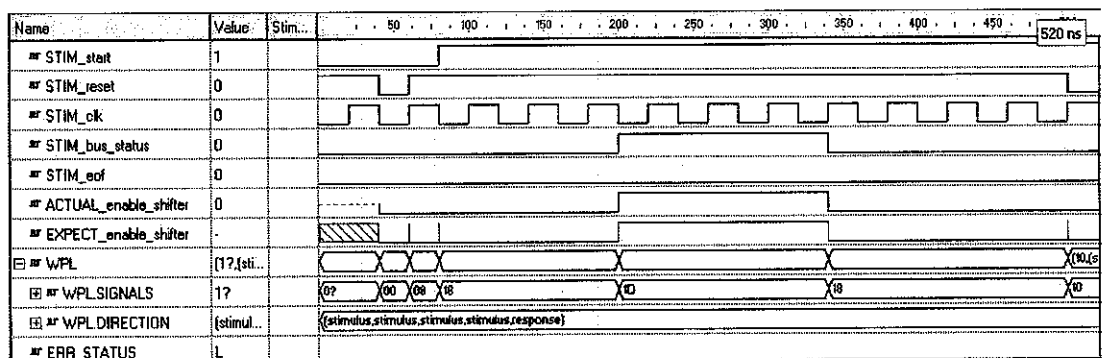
| Name | Value | Stim... |
|---|---|---|
| STIM_start | 1 | |
| STIM_reset | 0 | |
| STIM_clk | 0 | |
| STIM_bus_status | 0 | |
| STIM_eof | 0 | |
| ACTUAL_enable_shifter | 0 | |
| EXPECT_enable_shifter | - | |
| WPL | (1?,(sti... | |
| WPL.SIGNALS | 1? | |
| WPL.DIRECTION | (stimul... | |
| ERR_STATUS | L | |

50 100 150 200 250 300 350 400 450 520 ns

0? 00 08 18 1D 18 1D

(10,(s

(stimulus,stimulus,stimulus,stimulus,response)